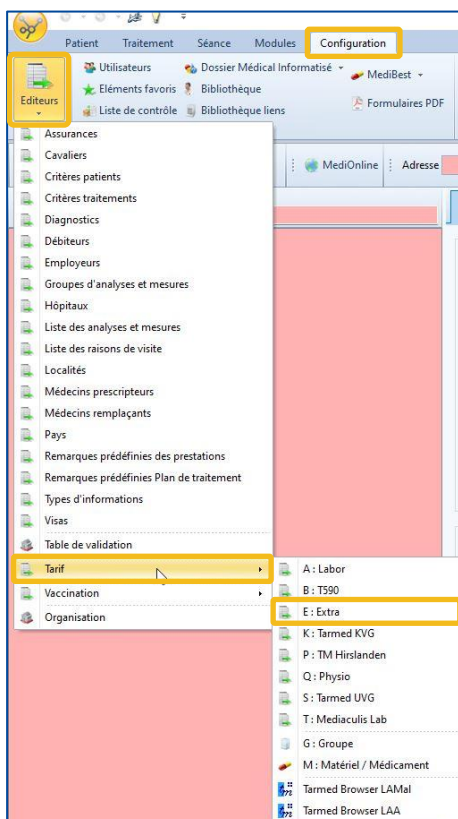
Patient
Traitement
Séance
Modules
Configuration

Editeurs
Utilisateurs
Eléments favoris
Liste de contrôle
Dossier Médical Informatisé
Bibliothèque
Bibliothèque liens
MediBest
Formulaires PDF

MediOnline
Adresse

Assurances
Cavaliers
Critères patients
Critères traitements
Diagnostics
Débiteurs
Employeurs
Groupes d'analyses et mesures
Hôpitaux
Liste des analyses et mesures
Liste des raisons de visite
Localités
Médecins prescripteurs
Médecins remplaçants
Pays
Remarques prédéfinies des prestations
Remarques prédéfinies Plan de traitement
Types d'informations
Visas
Table de validation
Tarif
Vaccination
Organisation

A : Labor
B : T590
E : Extra
K : Tarmed KVG
P : TM Hirslanden
Q : Physio
S : Tarmed UVG
T : Mediaculis Lab
G : Groupe
M : Matériel / Médicament
Tarmed Browser LAMal
Tarmed Browser LAA